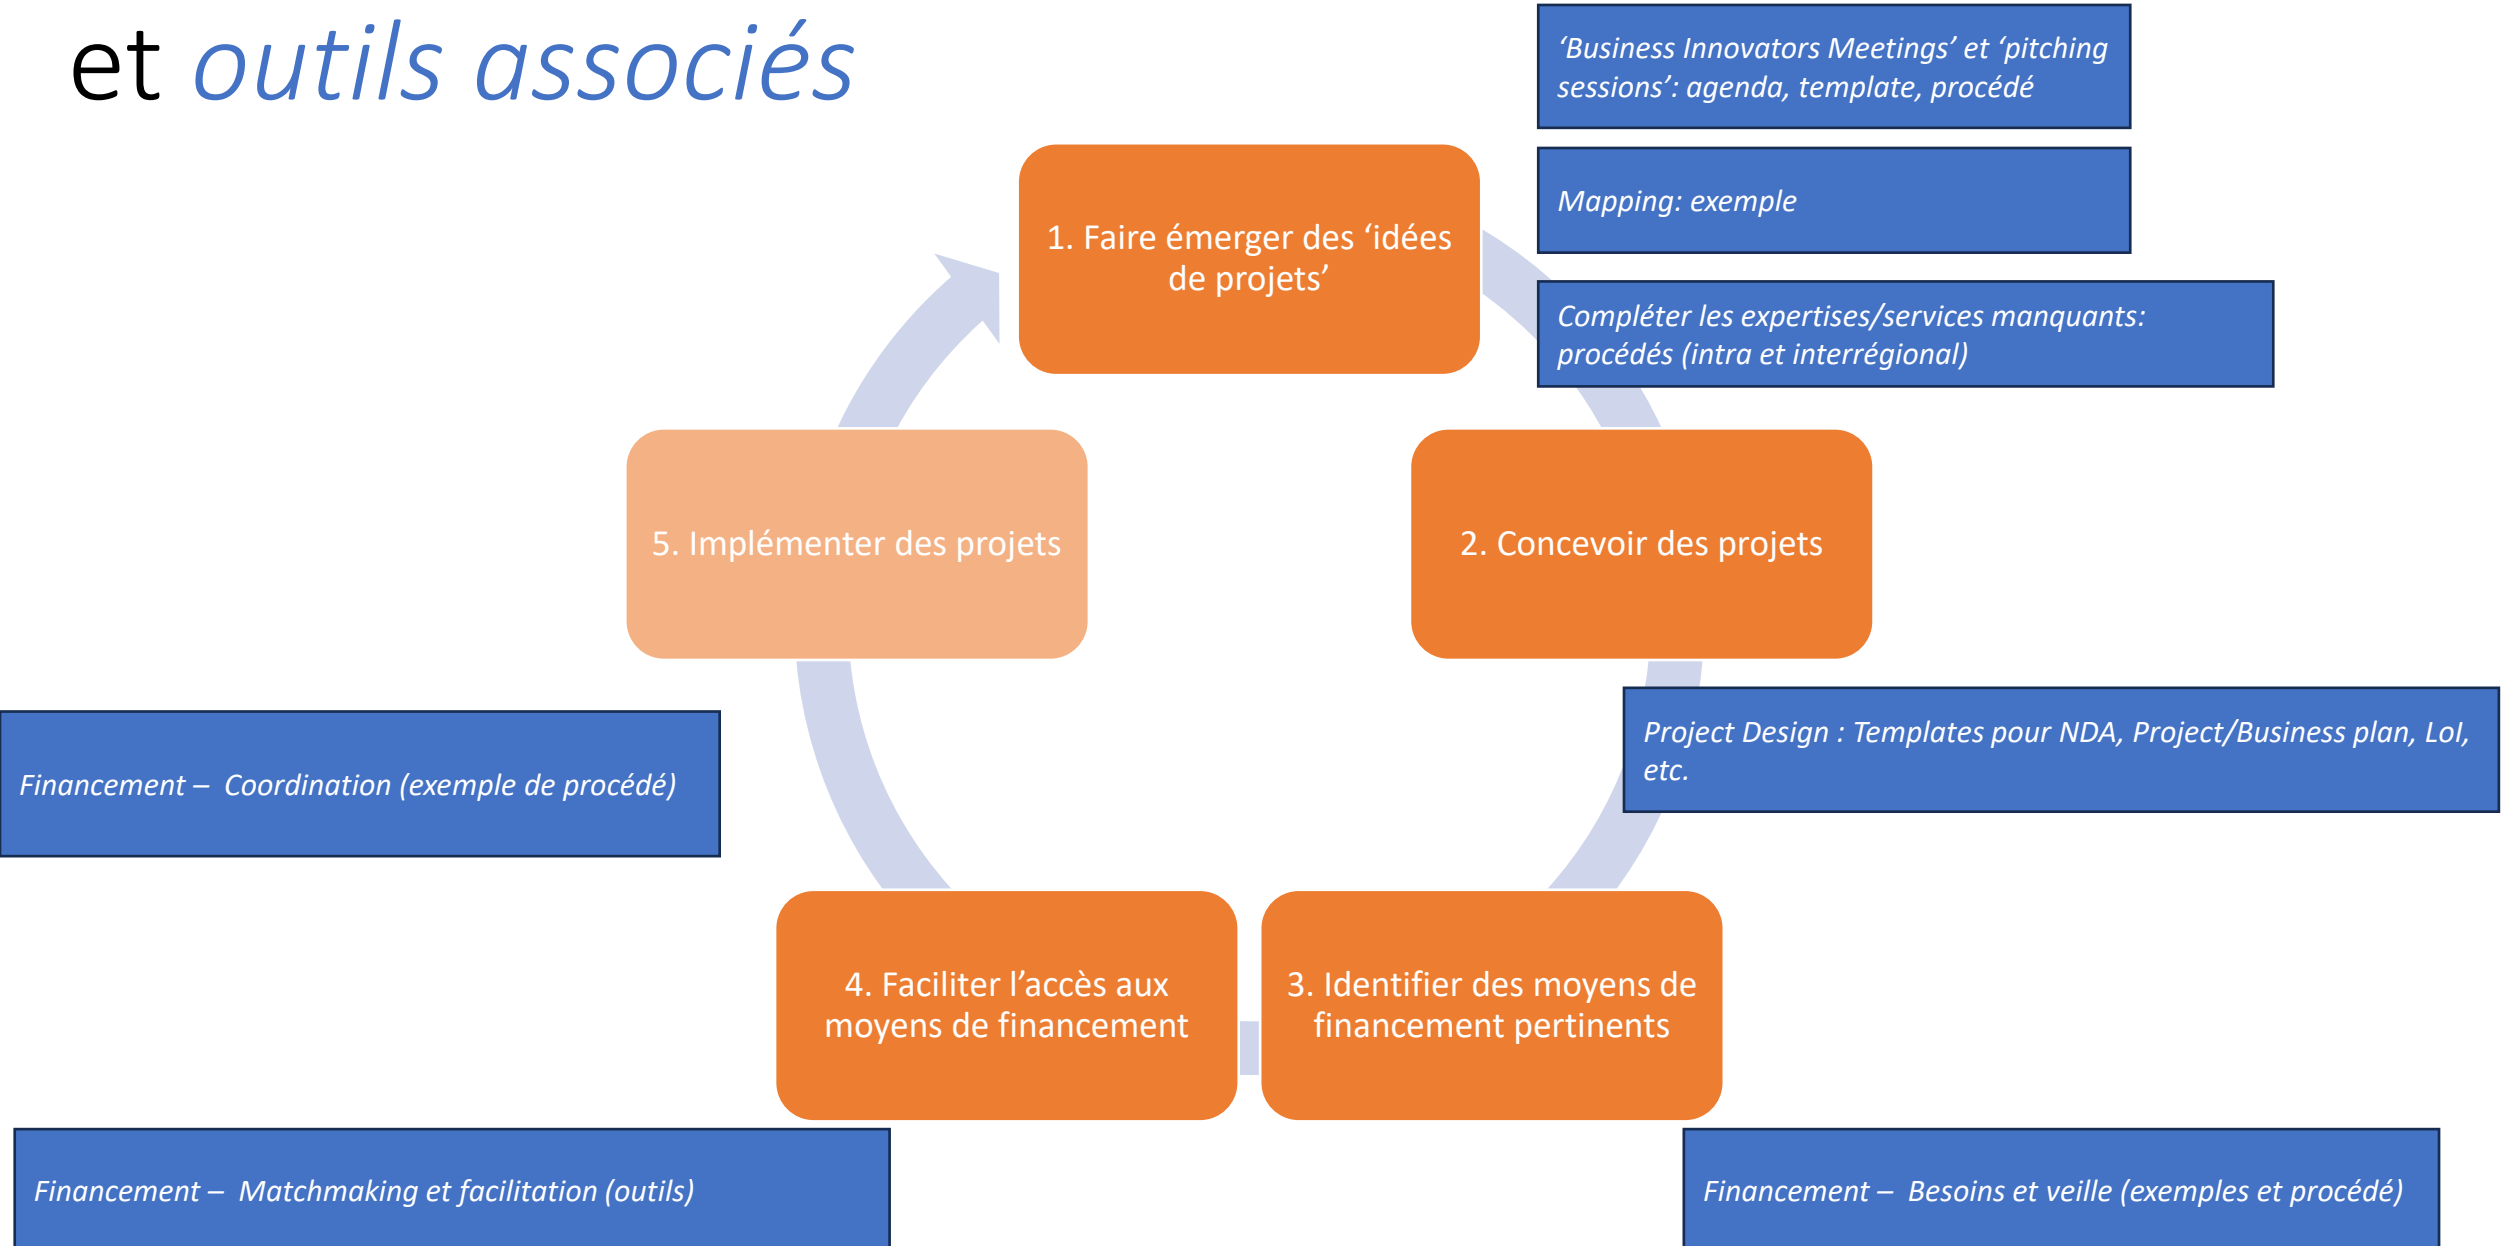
et outils associés

‘Business Innovators Meetings’ et ‘pitching sessions’: agenda, template, procédé

Mapping: exemple

Compléter les expertises/services manquants: procédés (intra et interrégional)

1. Faire émerger des ‘idées de projets’

2. Concevoir des projets

Project Design : Templates pour NDA, Project/Business plan, LoI, etc.

3. Identifier des moyens de financement pertinents

Financement – Besoins et veille (exemples et procédé)

4. Faciliter l’accès aux moyens de financement

Financement – Matchmaking et facilitation (outils)

5. Implémenter des projets

Financement – Coordination (exemple de procédé)